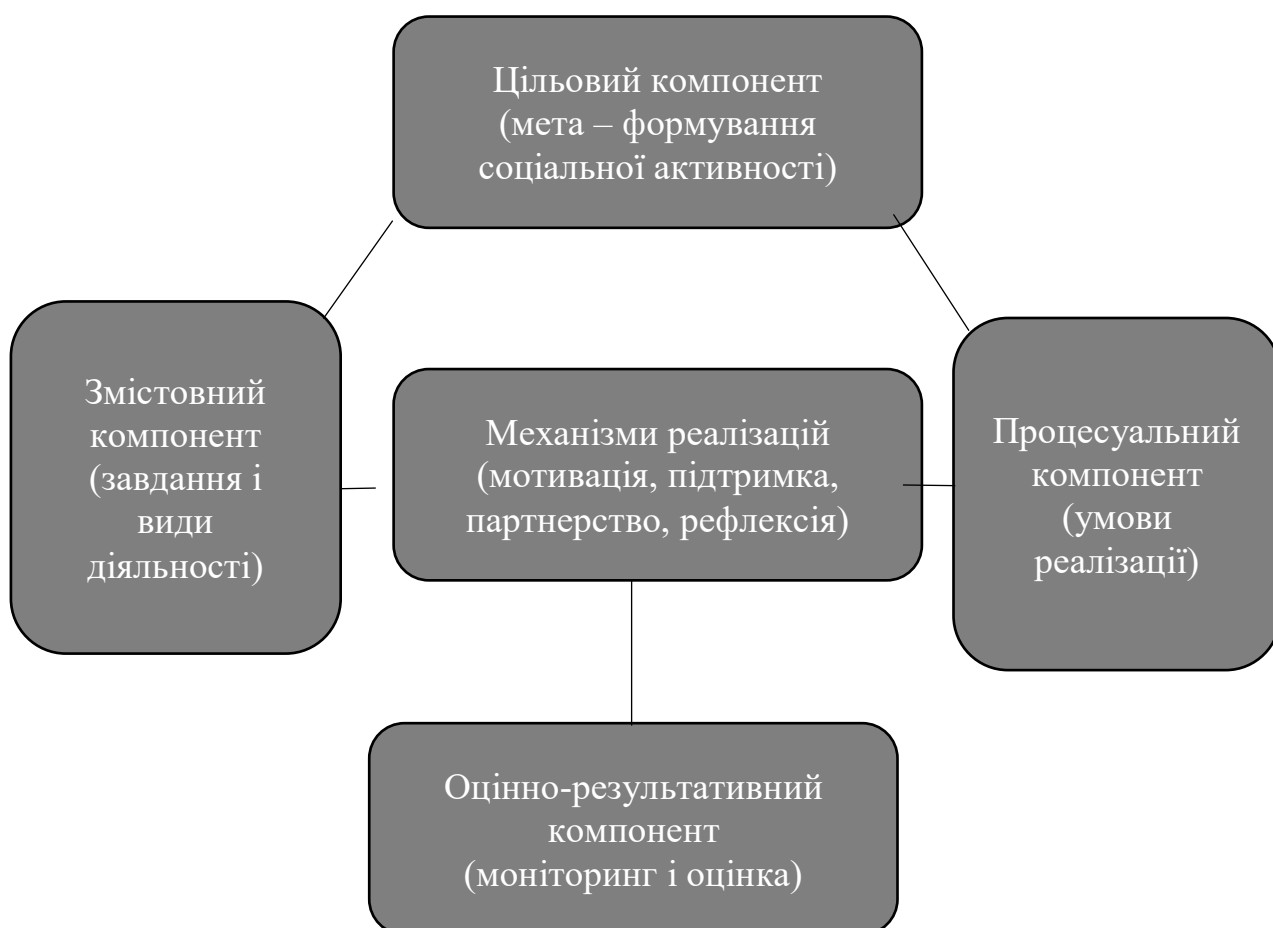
Цільовий компонент (мета – формування соціальної активності)

Змістовний компонент (завдання і види діяльності)

Механізми реалізацій (мотивація, підтримка, партнерство, рефлексія)

Процесуальний компонент (умови реалізації)

Оцінно-результативний компонент (моніторинг і оцінка)